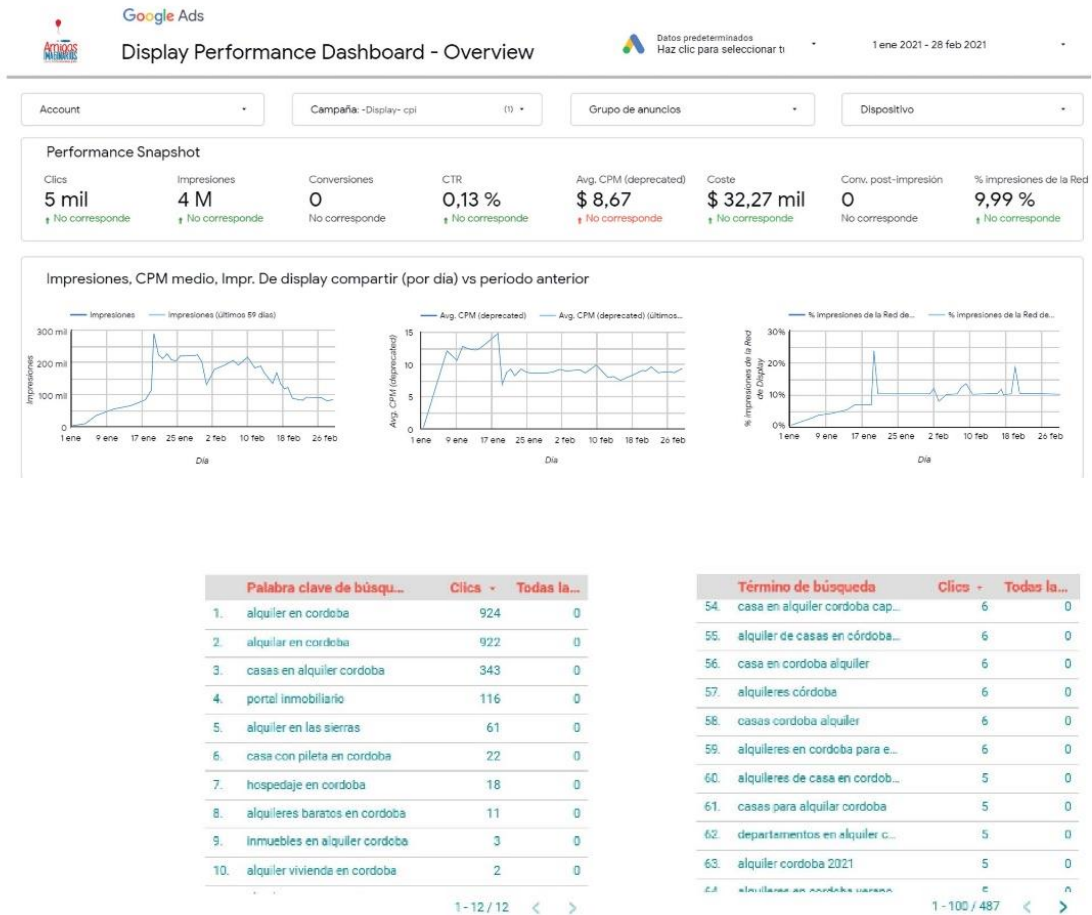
Amigos

Google Ads

Display Performance Dashboard - Overview

Datos predeterminados
Haz clic para seleccionar tu

1 ene 2021 - 28 feb 2021

Account

Campaña: -Display- cpi (1)

Grupo de anuncios

Dispositivo

Performance Snapshot

| Clics | Impresiones | Conversiones | CTR | Avg. CPM (deprecated) | Coste | Conv. post-impresión | % impresiones de la Red |
|---|---|---|---|---|---|---|---|
| 5 mil | 4 M | 0 | 0,13 % | $ 8,67 | $ 32,27 mil | 0 | 9,99 % |
| No corresponde | No corresponde | No corresponde | No corresponde | No corresponde | No corresponde | No corresponde | No corresponde |

Impresiones, CPM medio, Impr. De display compartir (por dia) vs período anterior

Impresiones — Impresiones (últimos 59 días)

300 mil
200 mil
100 mil
0
Impresiones
1 ene 9 ene 17 ene 25 ene 2 feb 10 feb 18 feb 26 feb
Día

Avg. CPM (deprecated) — Avg. CPM (deprecated) (últimos...

15
10
5
0
Avg. CPM (deprecated)
1 ene 9 ene 17 ene 25 ene 2 feb 10 feb 18 feb 26 feb
Día

% impresiones de la Red de... — % impresiones de la Red de...

30%
20%
10%
0%
% impresiones de la Red de Display
1 ene 9 ene 17 ene 25 ene 2 feb 10 feb 18 feb 26 feb
Día

| | Palabra clave de búsqu... | Clics | Todas la... |
|---|---|---|---|
| 1. | alquiler en cordoba | 924 | 0 |
| 2. | alquilar en cordoba | 922 | 0 |
| 3. | casas en alquiler cordoba | 343 | 0 |
| 4. | portal inmobiliario | 116 | 0 |
| 5. | alquiler en las sierras | 61 | 0 |
| 6. | casa con pileta en cordoba | 22 | 0 |
| 7. | hospedaje en cordoba | 18 | 0 |
| 8. | alquileres baratos en cordoba | 11 | 0 |
| 9. | inmuebles en alquiler cordoba | 3 | 0 |
| 10. | alquiler vivienda en cordoba | 2 | 0 |

1 - 12 / 12

| | Término de búsqueda | Clics | Todas la... |
|---|---|---|---|
| 54. | casa en alquiler cordoba cap... | 6 | 0 |
| 55. | alquiler de casas en córdoba... | 6 | 0 |
| 56. | casa en cordoba alquiler | 6 | 0 |
| 57. | alquileres córdoba | 6 | 0 |
| 58. | casas cordoba alquiler | 6 | 0 |
| 59. | alquileres en cordoba para e... | 6 | 0 |
| 60. | alquileres de casa en cordob... | 5 | 0 |
| 61. | casas para alquilar cordoba | 5 | 0 |
| 62. | departamentos en alquiler c... | 5 | 0 |
| 63. | alquiler cordoba 2021 | 5 | 0 |
| 64. | alquileres en cordoba verano | 5 | 0 |

1 - 100 / 487